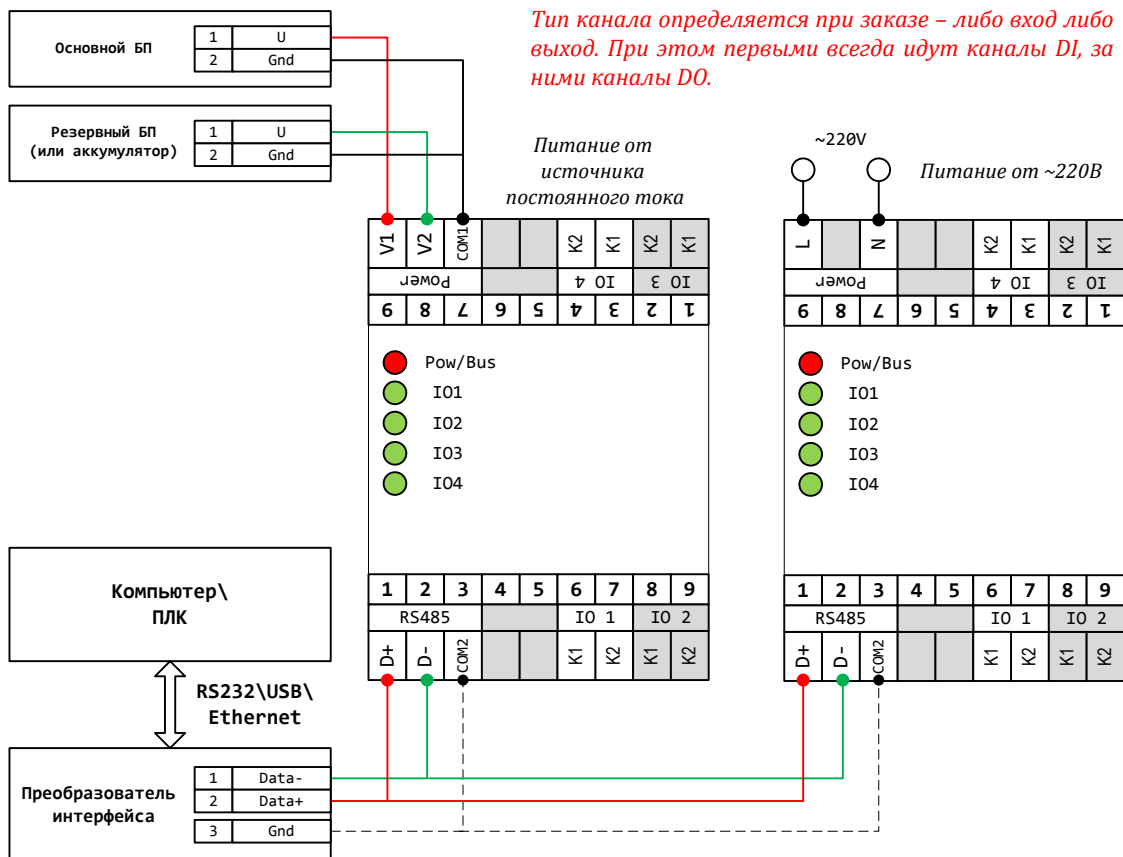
Тип канала определяется при заказе – либо вход либо выход. При этом первыми всегда идут каналы DI, за ними каналы DO.

Основной БП
| 1 | U |
|---|---|
| 2 | Gnd |

Резервный БП (или аккумулятор)
| 1 | U |
|---|---|
| 2 | Gnd |

Питание от источника постоянного тока

~220V

Питание от ~220В

V1 V2 COM1 K2 K1 K2 K1
Power IO 4 IO 3
9 8 7 6 5 4 3 2 1

Pow/Bus
IO1
IO2
IO3
IO4

1 2 3 4 5 6 7 8 9
RS485 IO 1 IO 2
D+ D- COM2 K1 K2 K1 K2

L N K2 K1 K2 K1
Power IO 4 IO 3
9 8 7 6 5 4 3 2 1

Pow/Bus
IO1
IO2
IO3
IO4

1 2 3 4 5 6 7 8 9
RS485 IO 1 IO 2
D+ D- COM2 K1 K2 K1 K2

Компьютер\ ПЛК

RS232\USB\ Ethernet

Преобразователь интерфейса
| 1 | Data- |
|---|---|
| 2 | Data+ |
| 3 | Gnd |